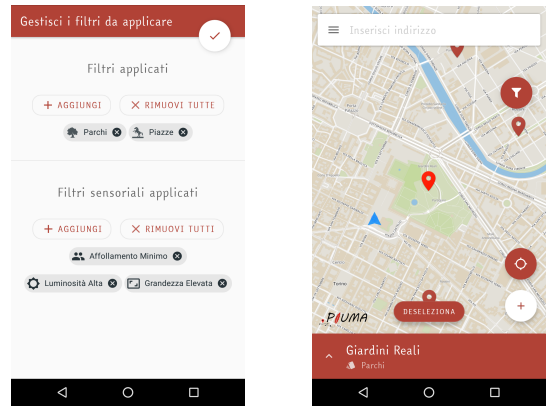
Gestisci i filtri da applicare

Filtri applicati

+ AGGIUNGI
× RIMUOVI TUTTE

Parchi
Piazze

Filtri sensoriali applicati

+ AGGIUNGI
× RIMUOVI TUTTI

Affollamento Minimo

Luminosità Alta
Grandezza Elevata

Inserisci indirizzo

PIUMA

DESELEZIONA

Giardini Reali
Parchi